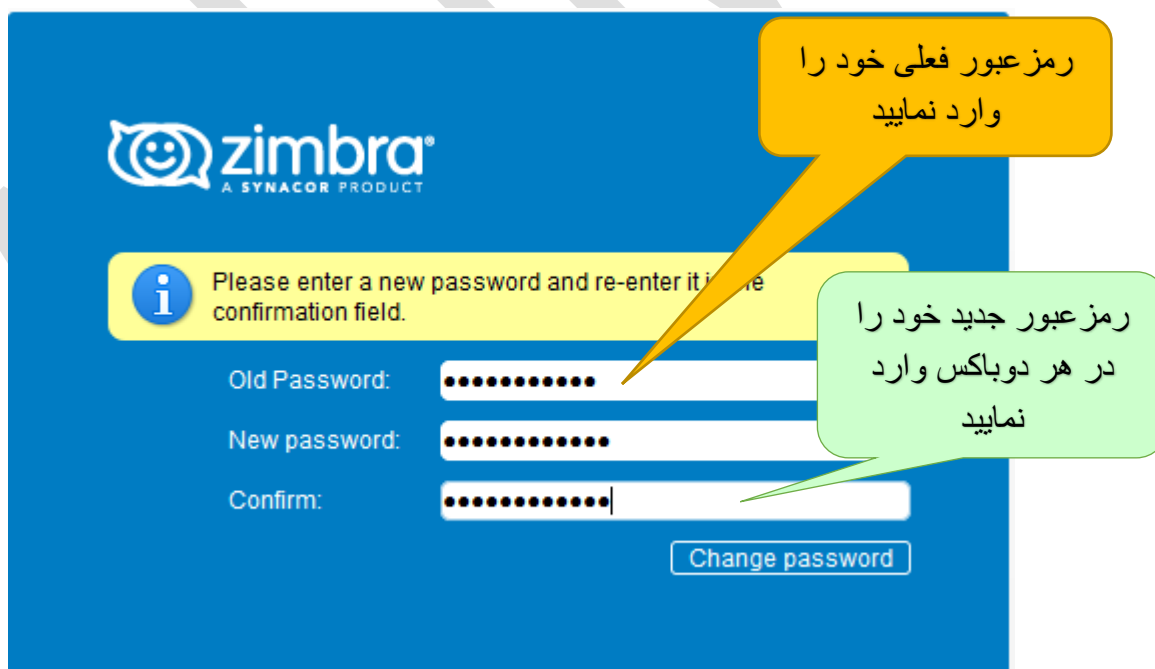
zimbra
A SYNACOR PRODUCT

رمزعبور فعلی خود را وارد نمایید

Please enter a new password and re-enter it i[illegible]e confirmation field.

رمزعبور جدید خود را در هر دوباکس وارد نمایید

Old Password: ●●●●●●●●●●●

New password: ●●●●●●●●●●●●

Confirm: ●●●●●●●●●●●●

Change password